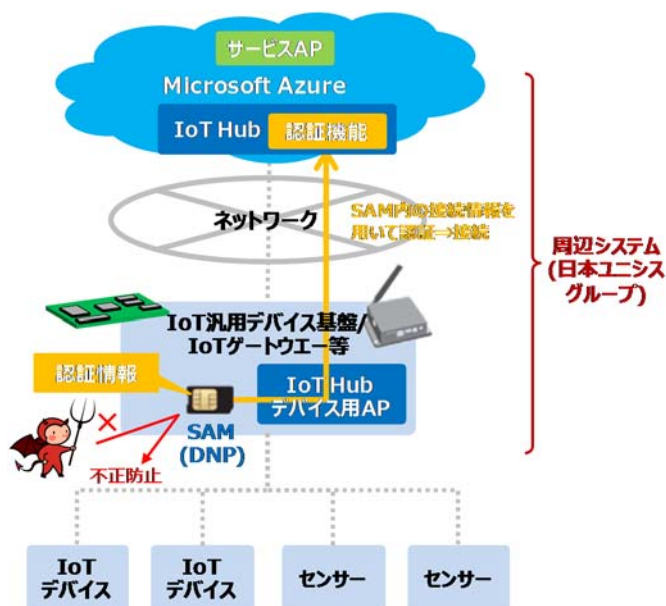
サービスAP

Microsoft Azure

IoT Hub 認証機能

ネットワーク

SAM内の接続情報を用いて認証⇒接続

周辺システム (日本ユニシスグループ)

IoT汎用デバイス基盤/ IoTゲートウエー等

認証情報

IoT Hub デバイス用AP

SAM (DNP)

不正防止

IoT デバイス

IoT デバイス

センサー

センサー